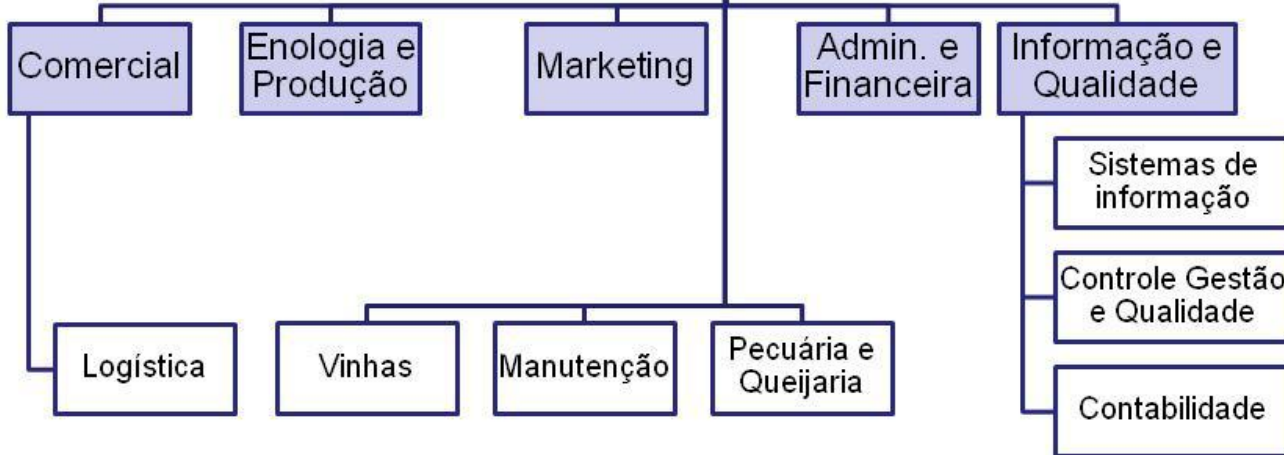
Comercial

Enologia e Produção

Marketing

Admin. e Financeira

Informação e Qualidade

Sistemas de informação

Controle Gestão e Qualidade

Contabilidade

Logística

Vinhas

Manutenção

Pecuária e Queijaria